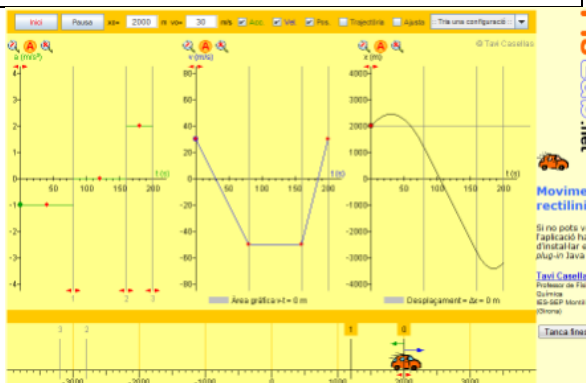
Inici Pausa x₀= 2000 m v₀= 30 m/s Acc. Vel. Pos. Trajectòria Ajuda Tria una configuració

© Tavi Casellas

a (m/s²)
4
3
2
1
0
-1
-2
-3
-4
50 100 150 200 t (s)
1 2 3

v (m/s)
40
30
20
10
0
-10
-20
-30
-40
-50
-60
50 100 150 200 t (s)
Àrea gràfica v-t = 0 m

x (m)
4000
3000
2000
1000
0
-1000
-2000
-3000
-4000
50 100 150 200 t (s)
Desplaçament = Δx = 0 m

3 2 1 0
-3000 -2000 -1000 0 1000 2000 3000

.net

Movime
rectilini

Si no pots v
l'aplicació ha
d'instal·lar e
plug-in Java

Tavi Casella
Professor de Fís
Química
IES-SEP Montil
(Girona)

Tanca fines